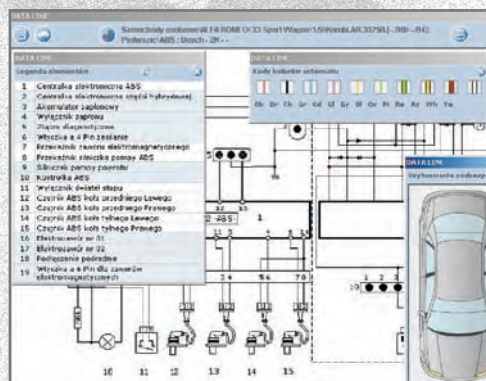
DATA LINE

Samochody osobowe/ALFA ROMEO 33 Sport Wagon 1.5/Wersja AR 30798 (...98>...94)
Podzespół: ABS : Bosch - 2R - -

DATA LINE
Legenda elementów

| | |
|---|---|
| 1 | Centralka elektroniczna ABS |
| 2 | Centralka elektroniczna części hydraulicznej |
| 3 | Akumulator zapłonowy |
| 4 | Wyłącznik zapłonu |
| 5 | Złącze diagnostyczne |
| 6 | Wtyczka o 4 Pin zasilanie |
| 7 | Przekaźnik zaworu elektromagnetycznego |
| 8 | Przekaźnik silniczka pompy ABS |
| 9 | Silniczek pompy paliwa |
| 10 | Kontrolka ABS |
| 11 | Wyłącznik świateł stopu |
| 12 | Czujnik ABS koła przedniego Lewego |
| 13 | Czujnik ABS koła przedniego Prawego |
| 14 | Czujnik ABS koła tylnego Lewego |
| 15 | Czujnik ABS koła tylnego Prawego |
| 16 | Elektrozawór nr 01 |
| 17 | Elektrozawór nr 02 |
| 18 | Podłączenie podradne |
| 19 | Wtyczka o 6 Pin dla zaworów elektromagnetycznych |

DATA LINE
Kody kolorów schematu

Bk Br Ch Gr Gd Lt Gr Bl Or Pi Re Ar Wh Ye

DATA LINE
Usytuowanie podzespo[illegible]

2 ABS 1

10 11 12 13 14 15